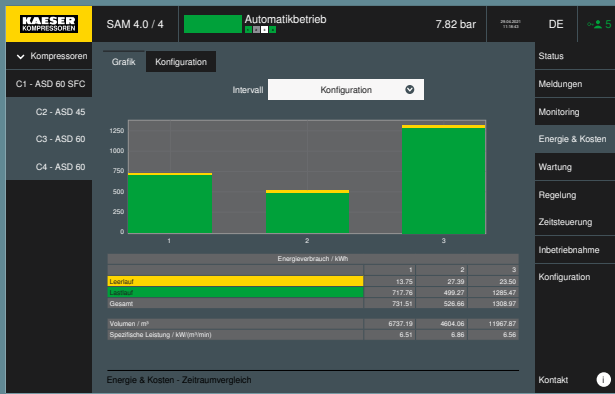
KAESER KOMPRESSOREN

SAM 4.0 / 4

Automatikbetrieb

7.82 bar

29.04.2021 11:18:02

DE

5

Kompressoren

C1 - ASD 60 SFC

C2 - ASD 45

C3 - ASD 60

C4 - ASD 60

Grafik

Konfiguration

Intervall

Konfiguration

1250
1000
750
500
250
0

1
2
3

| Energieverbrauch / kWh | | | |
|---|---|---|---|
| | 1 | 2 | 3 |
| Leerlauf | 13.75 | 27.39 | 23.50 |
| Lastlauf | 717.76 | 499.27 | 1285.47 |
| Gesamt | 731.51 | 526.66 | 1308.97 |

| | | | |
|---|---|---|---|
| Volumen / m³ | 6737.19 | 4604.06 | 11967.87 |
| Spezifische Leistung / kW/(m³/min) | 6.51 | 6.86 | 6.56 |

Energie & Kosten - Zeitraumvergleich

Status

Meldungen

Monitoring

Energie & Kosten

Wartung

Regelung

Zeitsteuerung

Inbetriebnahme

Konfiguration

Kontakt

i